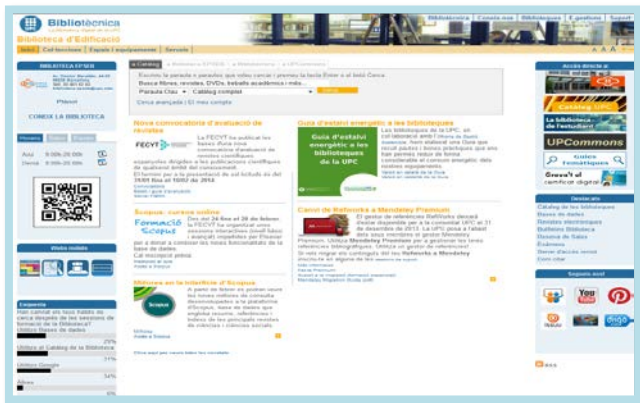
Bibliotècnica

Biblioteca d'Edificació

Bibliotècnica | Consorci | Biblioteques | E-gestions | Suport

Inici | Col·leccions | Espais i equipaments | Serveis

BIBLIOTECA EPSEB

Plànol

CONEIX LA BIBLIOTECA

Avui 8:30h-20:00h
Demà 8:30h-20:00h

Webs mòbils

Enquesta

Novetats

Catàleg

Escriviu la paraula o paraules que voleu cercar i premeu la tecla Enter o el botó Cerca

Busca llibres, revistes, DVDs, treballs acadèmics i més...

Paraula Clau | Catàleg complet | Cerca

Cerca avançada | El meu compte

Nova convocatòria d'avaluació de revistes

FECYT

Scopus: cursos online

Formació Scopus

Millores en la interfície d'Scopus

Scopus

Guia d'estalvi energètic a les biblioteques

Guia d'estalvi energètic a les biblioteques de la UPC

Canvi de Refworks a Mendeley Premium

Mendeley Premium

Accés directe a:

Catàleg UPC

La biblioteca de l'estudiant

UPCommons

Guies Temàtiques

Demana el certificat digital

Destacats

Catàleg de les biblioteques
Bases de dades
Revistes electròniques
Biblioteca Digital
Reserva de Sales
Exàmens
Servei d'accés remot
Com citar

Segueix-nos!

You Tube